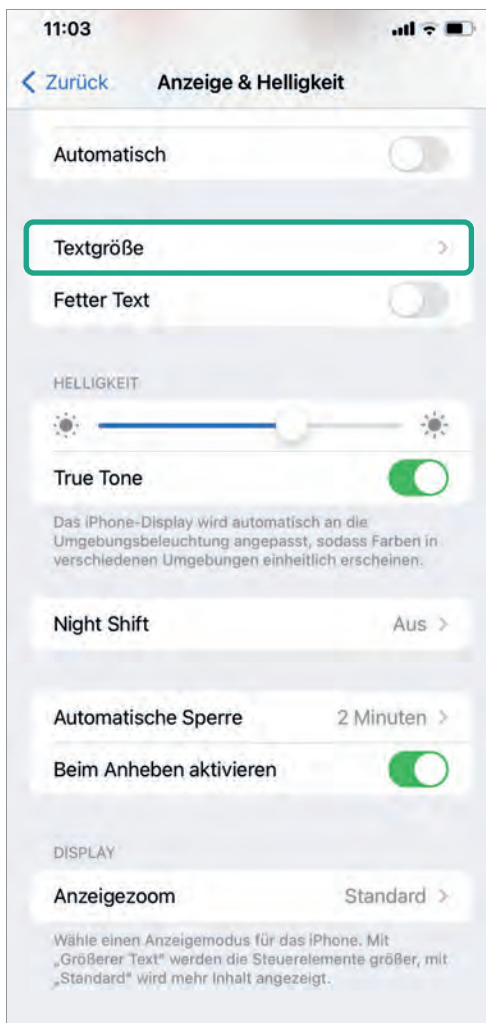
11:03

< Zurück Anzeige & Helligkeit

Automatisch

Textgröße >

Fetter Text

HELLIGKEIT

True Tone

Das iPhone-Display wird automatisch an die Umgebungsbeleuchtung angepasst, sodass Farben in verschiedenen Umgebungen einheitlich erscheinen.

Night Shift Aus >

Automatische Sperre 2 Minuten >

Beim Anheben aktivieren

DISPLAY

Anzeigezoom Standard >

Wähle einen Anzeigemodus für das iPhone. Mit „Größerer Text" werden die Steuerelemente größer, mit „Standard" wird mehr Inhalt angezeigt.